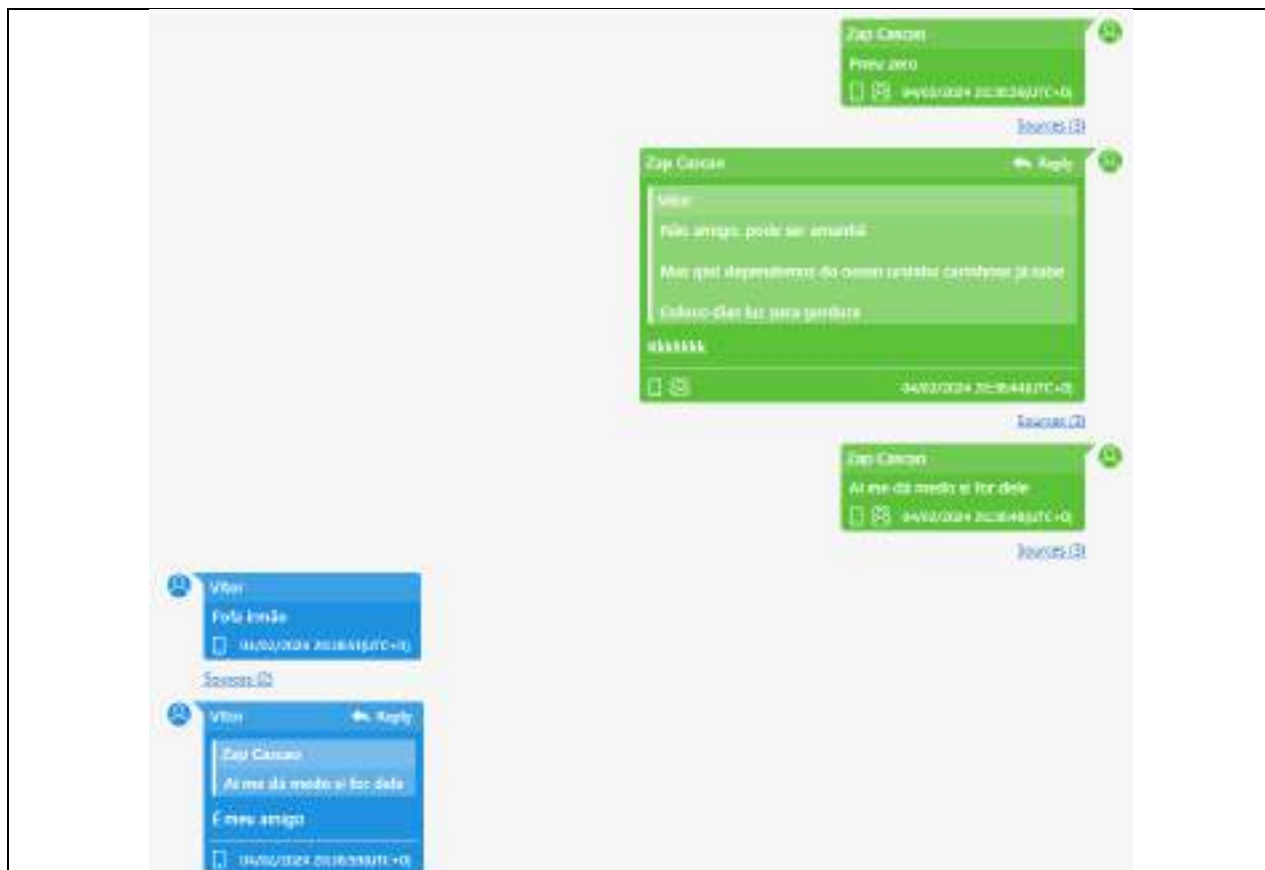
Zap Cascao
Prev zero
04/02/2024 20:30:24(UTC+0)
Sources (3)

Zap Cascao
Reply
Vitor
Não amigo, pode ser amanhã
Mas qnd dependermos do nosso unitato carrinhoso já sabe
Colorco dias faz pra gordura
kkkkkkk
04/02/2024 20:35:44(UTC+0)
Sources (3)

Zap Cascao
Ai me dá medo si for dele
04/02/2024 20:38:48(UTC+0)
Sources (3)

Vitor
Fofa irmão
04/02/2024 20:38:53(UTC+0)
Sources (2)

Vitor
Reply
Zap Cascao
Ai me dá medo si for dele
É meu amigo
04/02/2024 20:38:59(UTC+0)